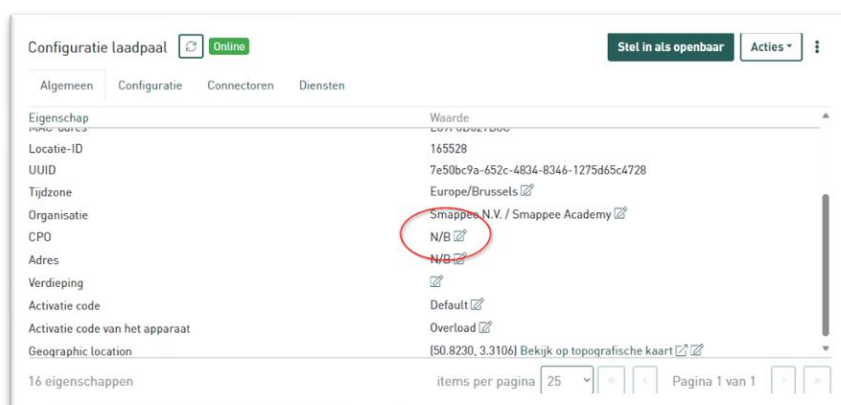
Configuratie laadpaal Online

Stel in als openbaar Acties

Algemeen Configuratie Connectoren Diensten

| Eigenschap | Waarde |
|---|---|
| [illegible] | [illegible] |
| Locatie-ID | 165528 |
| UUID | 7e50bc9a-652c-4834-8346-1275d65c4728 |
| Tijdzone | Europe/Brussels |
| Organisatie | Smappee N.V. / Smappee Academy |
| CPO | N/B |
| Adres | N/B |
| Verdieping | |
| Activatie code | Default |
| Activatie code van het apparaat | Overload |
| Geographic location | (50.8230, 3.3106) Bekijk op topografische kaart |

16 eigenschappen

items per pagina 25

Pagina 1 van 1